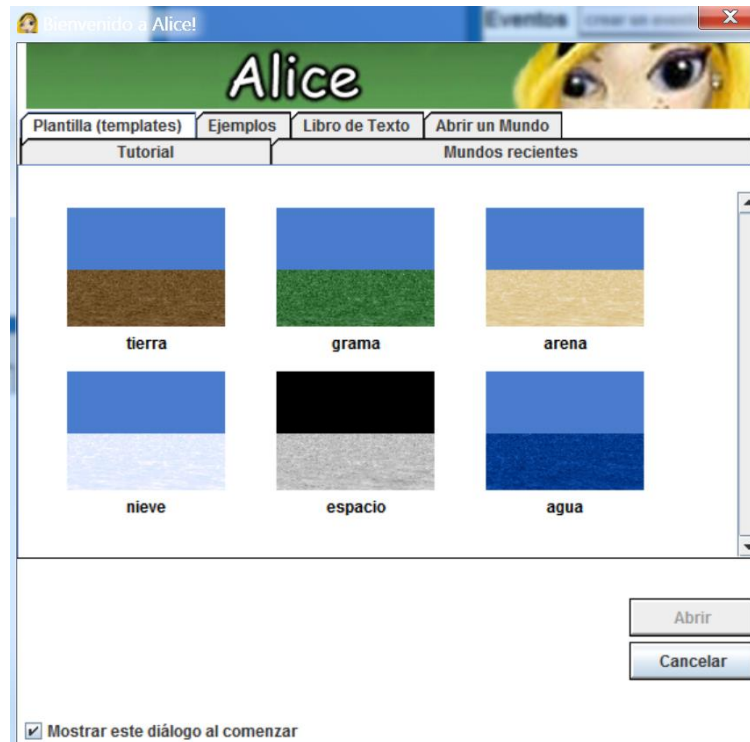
Bienvenido a Alice!

Eventos crear un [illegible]

Alice

Plantilla (templates)
Ejemplos
Libro de Texto
Abrir un Mundo
Tutorial
Mundos recientes

tierra
grama
arena
nieve
espacio
agua

Abrir
Cancelar

Mostrar este diálogo al comenzar